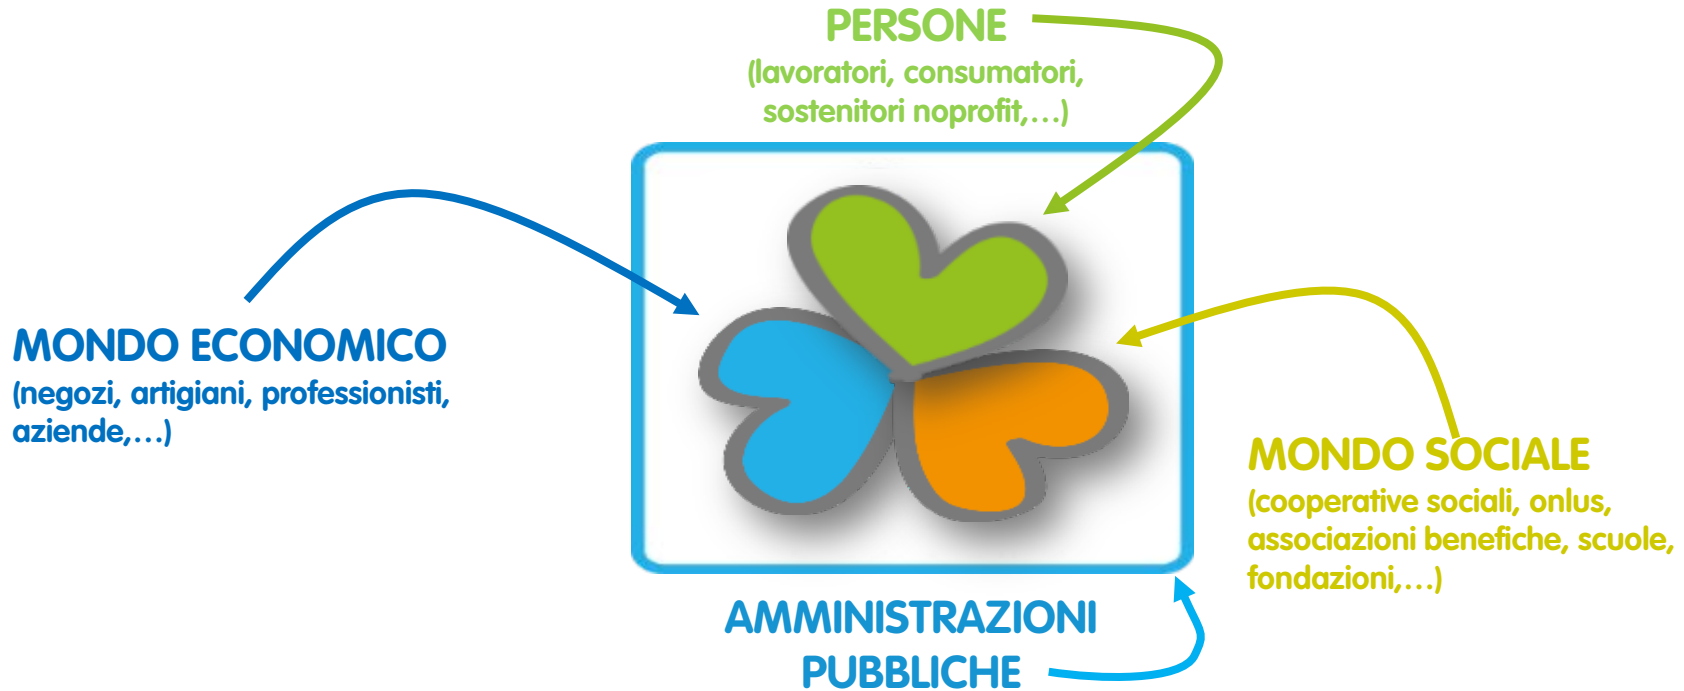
PERSONE
(lavoratori, consumatori, sostenitori noprofit,…)

MONDO ECONOMICO
(negozi, artigiani, professionisti, aziende,…)

MONDO SOCIALE
(cooperative sociali, onlus, associazioni benefiche, scuole, fondazioni,…)

AMMINISTRAZIONI PUBBLICHE